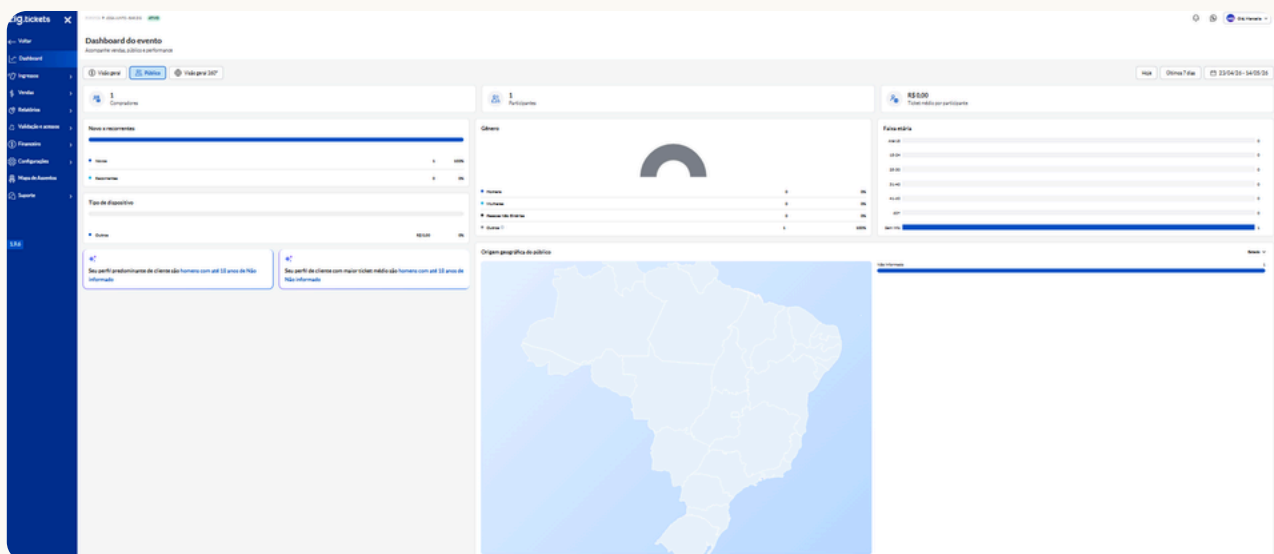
zig.tickets

Voltar
Dashboard
Ingressos
Vendas
Relatórios
Validação e acessos
Financeiro
Configurações
Mapa de Assentos
Suporte

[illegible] > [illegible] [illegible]

Dashboard do evento
Acompanhe vendas, público e performance

Visão geral | Público | Visão geral 360°

Hoje | Últimos 7 dias | 23/04/26 - 14/05/26

1
Compradores

1
Participantes

R$ 0,00
Ticket médio por participante

Novos e recorrentes

Novos 1 100%
Recorrentes 0 0%

Gênero

Homens 0 0%
Mulheres 0 0%
Pessoas Não Binárias 0 0%
Outros 1 100%

Faixa etária

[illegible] 0
18-24 0
25-34 0
35-44 0
45-54 0
55+ 0
Sem info 1

Tipo de dispositivo

Outros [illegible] 0%

Seu perfil predominante de clientes são homens com até 18 anos de Não informado

Seu perfil de cliente com maior ticket médio são homens com até 18 anos de Não informado

Origem geográfica do público

Estado

Não informado 1